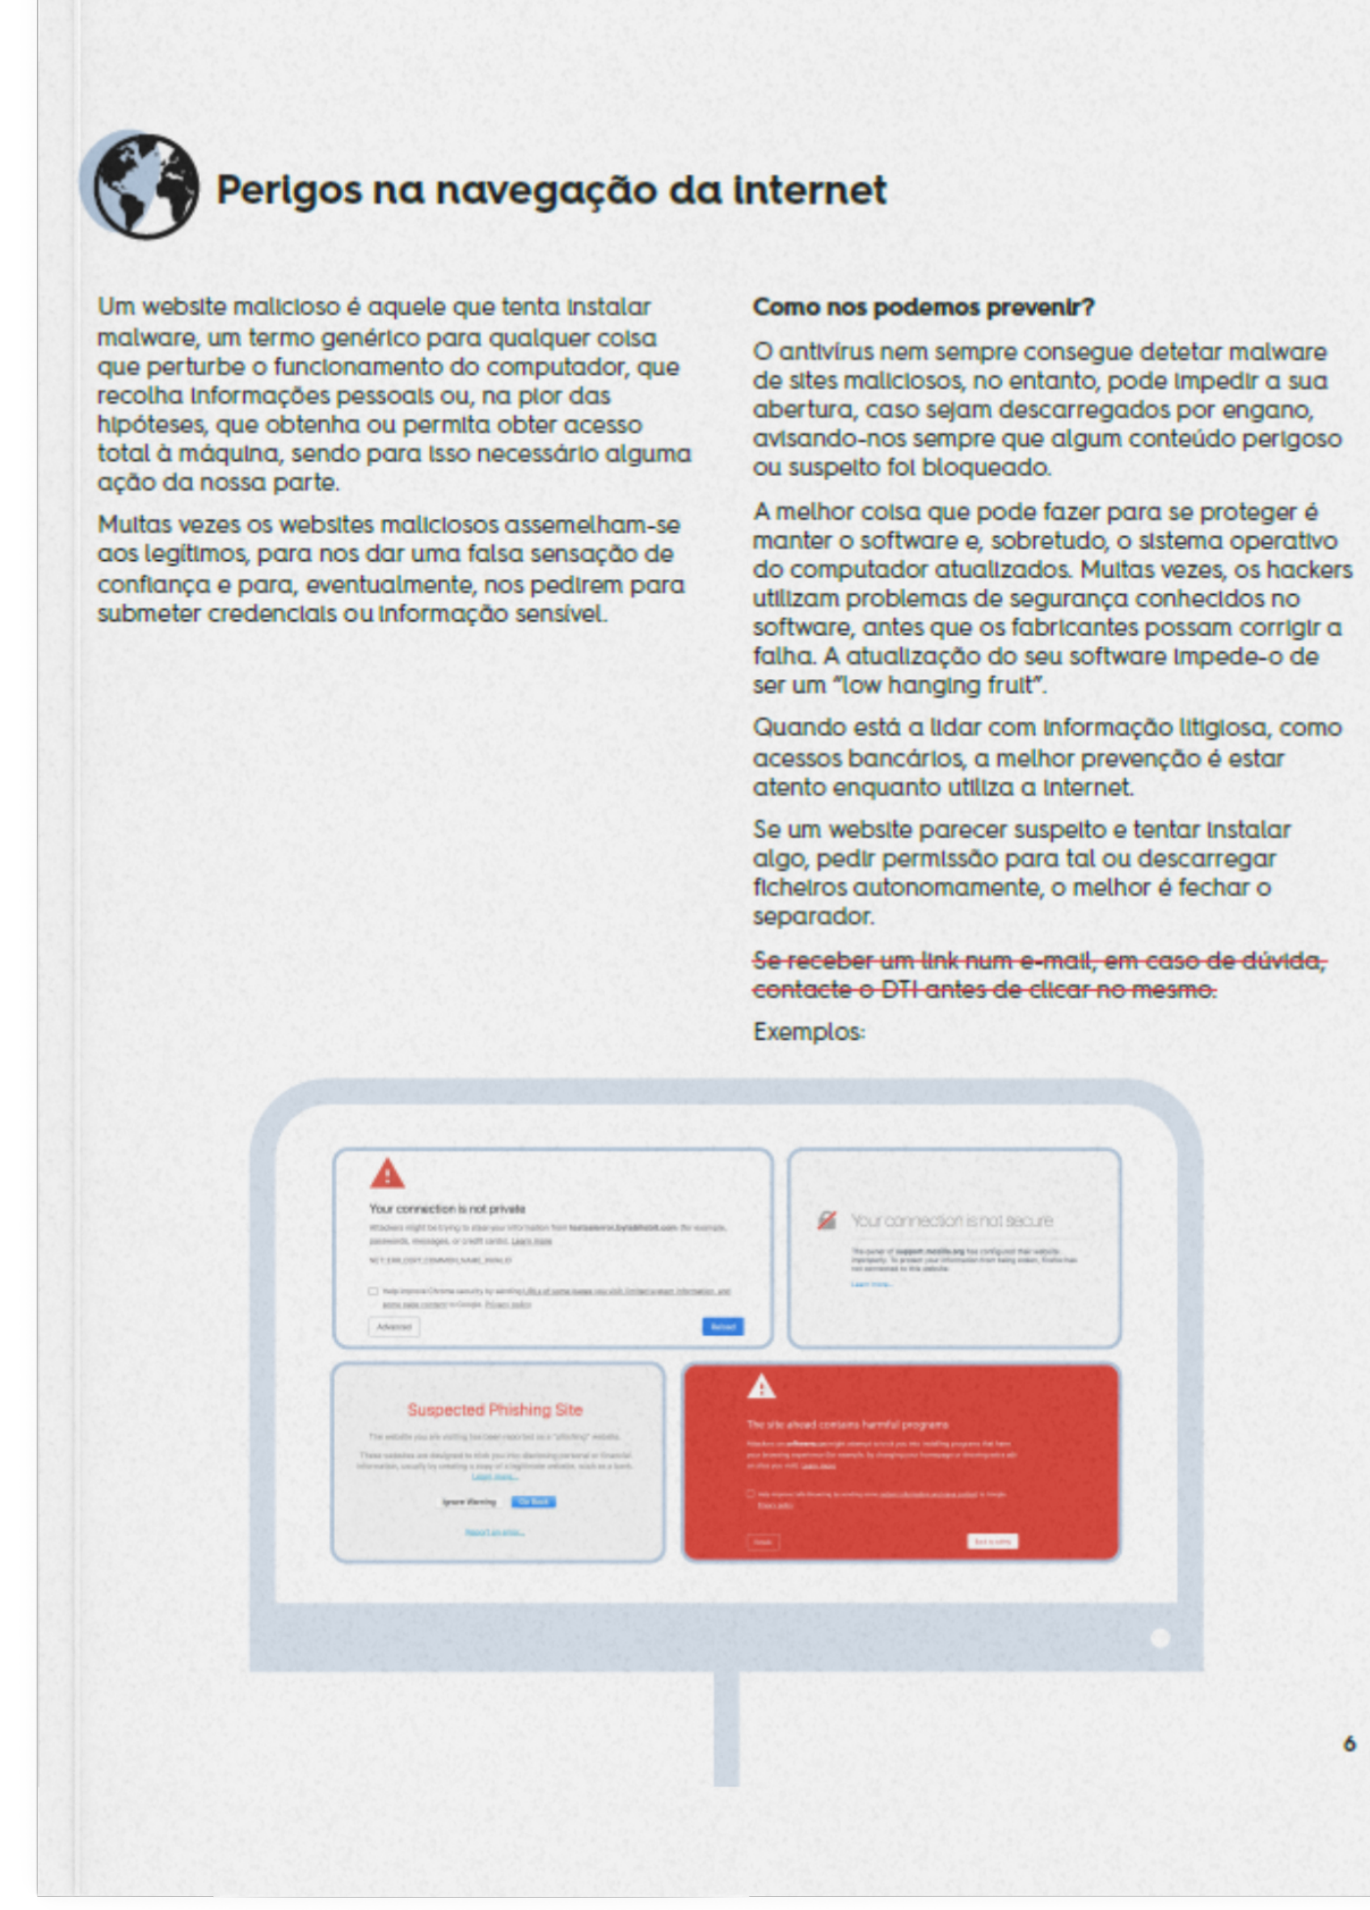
Perigos na navegação da internet

Um website malicioso é aquele que tenta instalar malware, um termo genérico para qualquer coisa que perturbe o funcionamento do computador, que recolha informações pessoais ou, na pior das hipóteses, que obtenha ou permita obter acesso total à máquina, sendo para isso necessário alguma ação da nossa parte.

Muitas vezes os websites maliciosos assemelham-se aos legítimos, para nos dar uma falsa sensação de confiança e para, eventualmente, nos pedirem para submeter credenciais ou informação sensível.

Como nos podemos prevenir?

O antivírus nem sempre consegue detetar malware de sites maliciosos, no entanto, pode impedir a sua abertura, caso sejam descarregados por engano, avisando-nos sempre que algum conteúdo perigoso ou suspeito foi bloqueado.

A melhor coisa que pode fazer para se proteger é manter o software e, sobretudo, o sistema operativo do computador atualizados. Muitas vezes, os hackers utilizam problemas de segurança conhecidos no software, antes que os fabricantes possam corrigir a falha. A atualização do seu software impede-o de ser um "low hanging fruit".

Quando está a lidar com informação litigiosa, como acessos bancários, a melhor prevenção é estar atento enquanto utiliza a internet.

Se um website parecer suspeito e tentar instalar algo, pedir permissão para tal ou descarregar ficheiros autonomamente, o melhor é fechar o separador.

~~Se receber um link num e-mail, em caso de dúvida, contacte o DTI antes de clicar no mesmo.~~

Exemplos:

Your connection is not private
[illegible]
Advanced
Reload

Your connection is not secure
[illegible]
Learn more...

Suspected Phishing Site
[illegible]
Ignore Warning
Get Me Out
Report an error...

The site ahead contains harmful programs
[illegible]

6